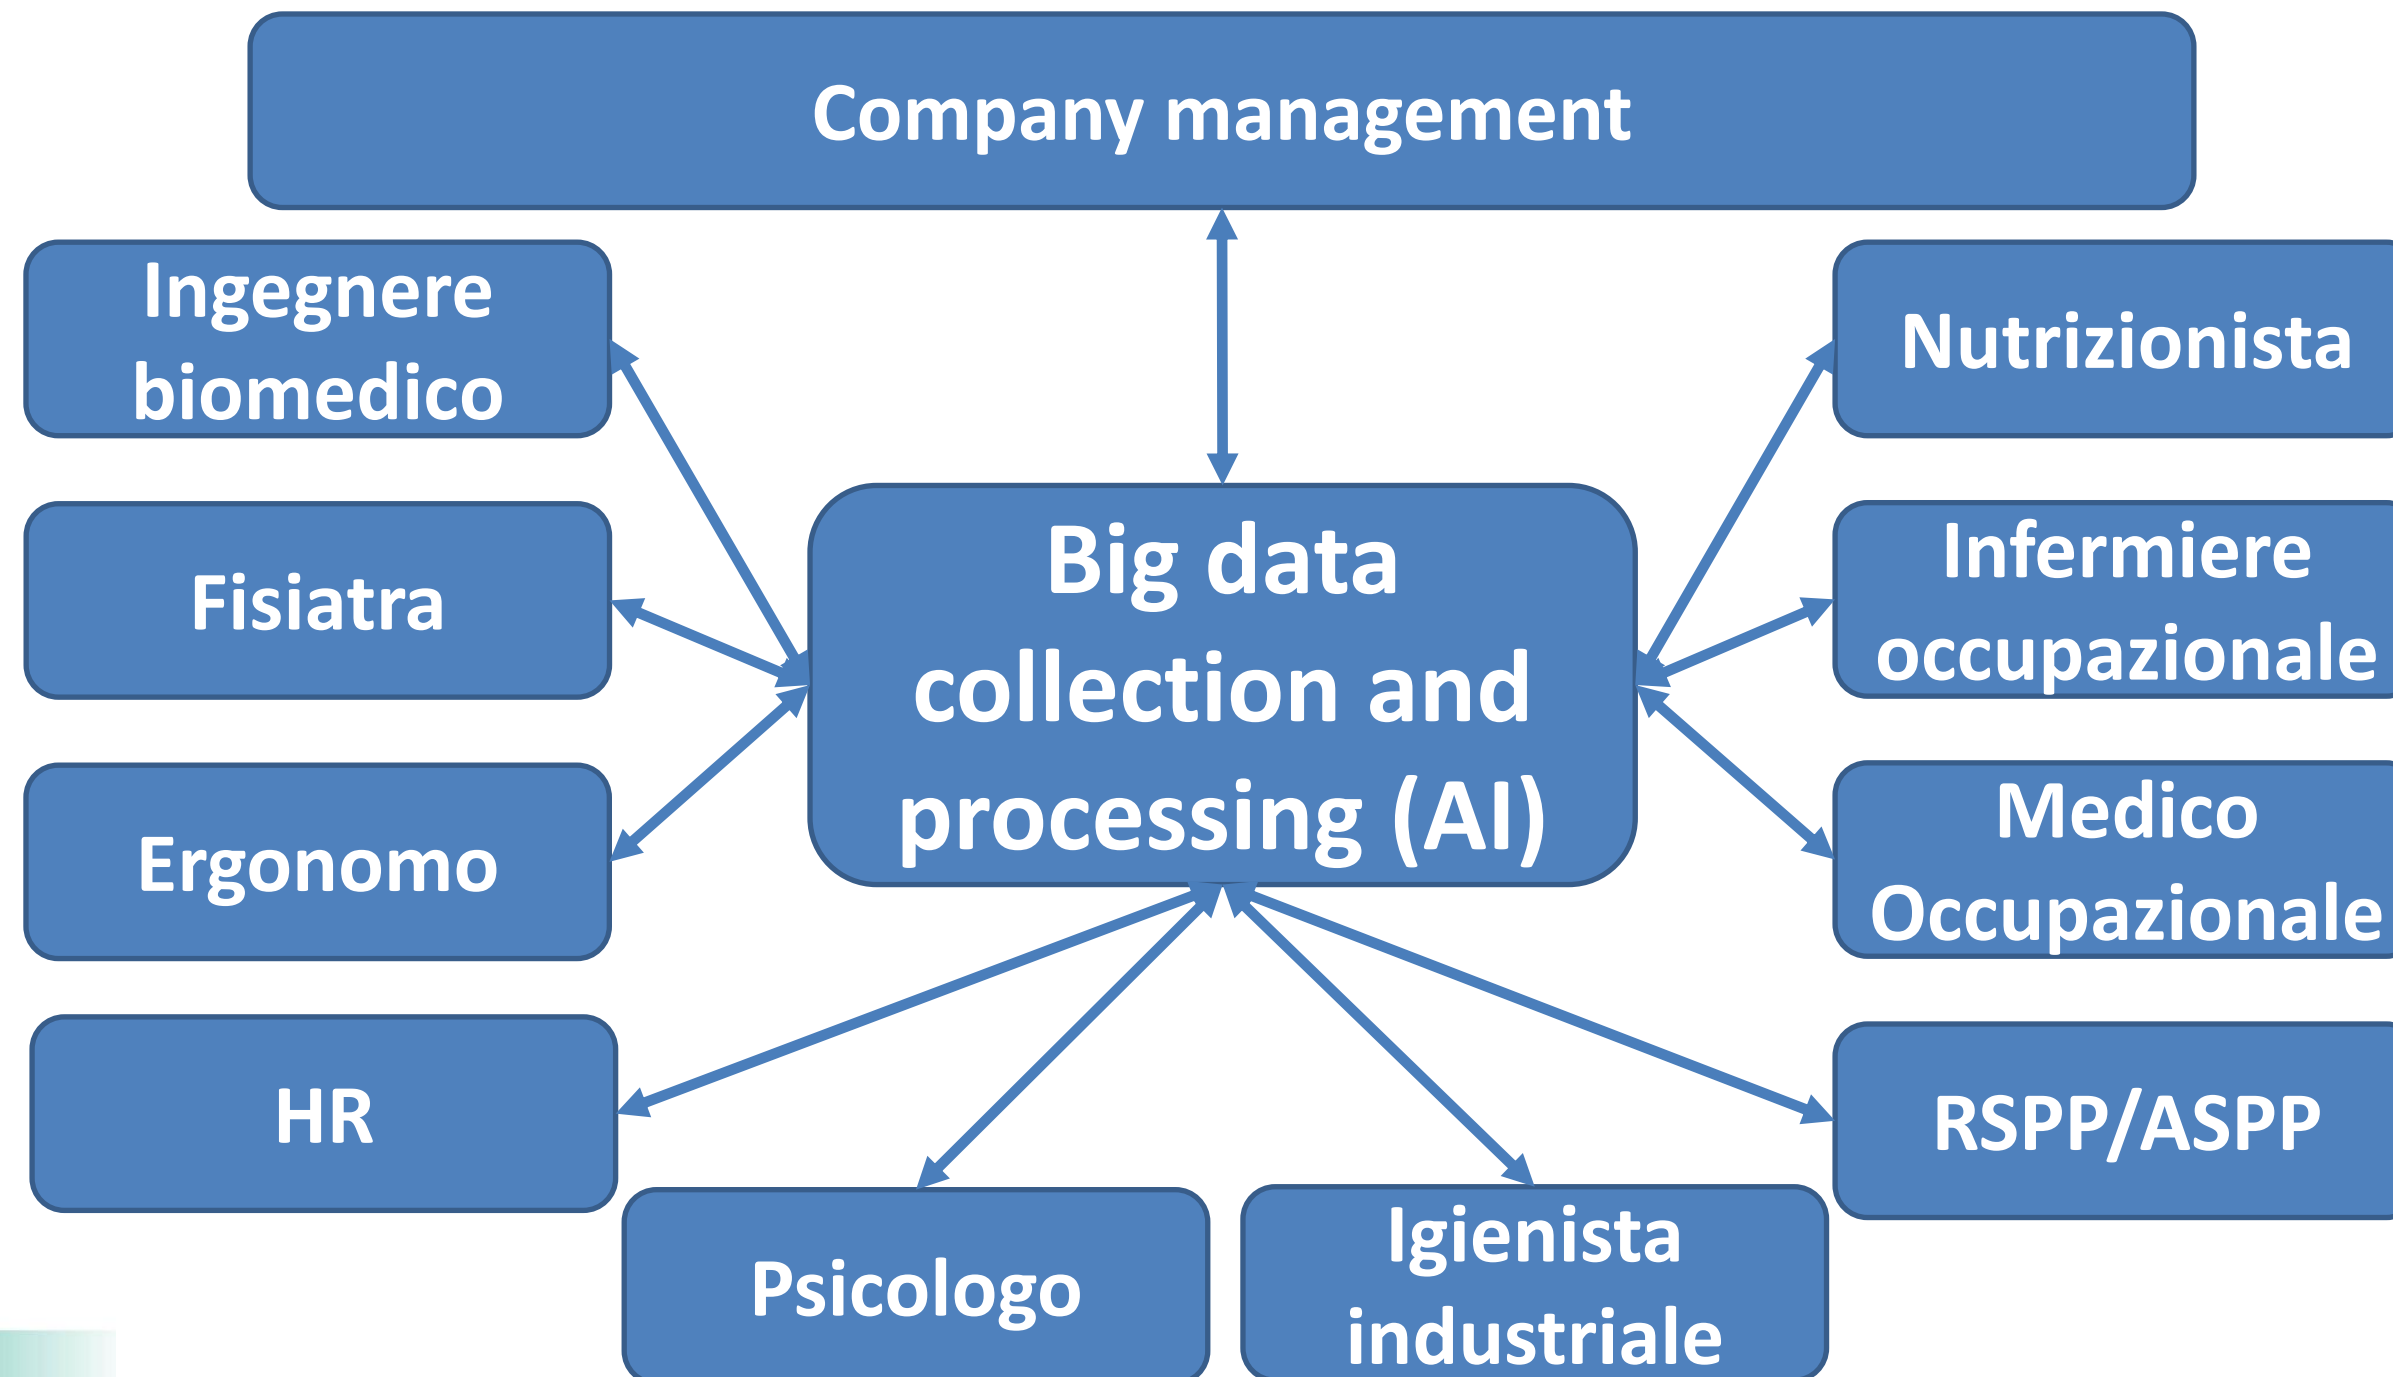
Company management

Ingegnere biomedico

Nutrizionista

Fisiatra

Big data collection and processing (AI)

Infermiere occupazionale

Ergonomo

Medico Occupazionale

HR

RSPP/ASPP

Psicologo

Igienista industriale